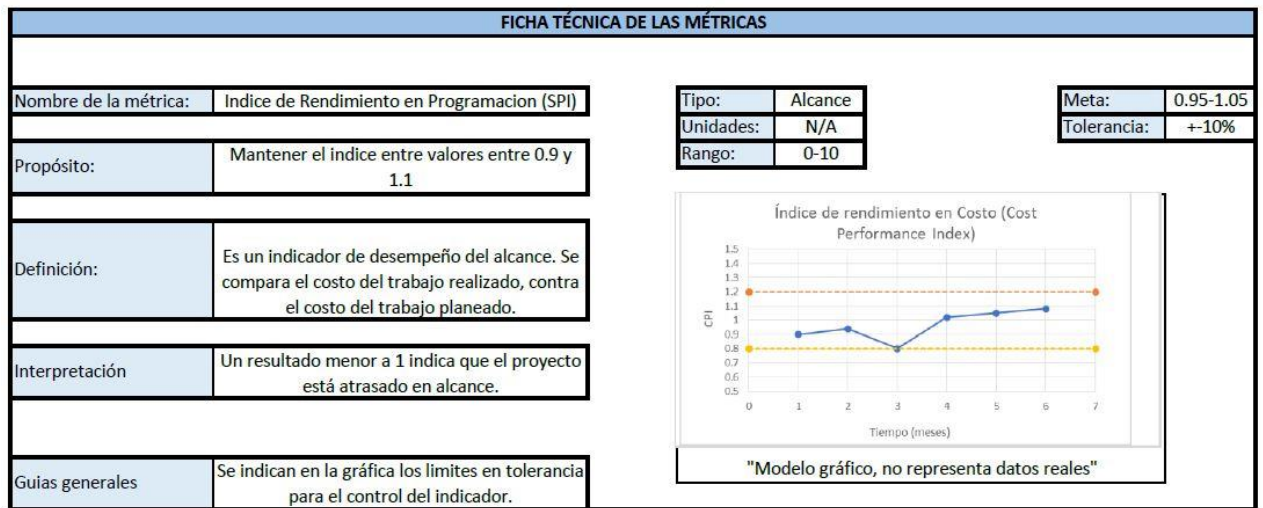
FICHA TÉCNICA DE LAS MÉTRICAS

| Nombre de la métrica: | Indice de Rendimiento en Programacion (SPI) |
|---|---|
| Propósito: | Mantener el indice entre valores entre 0.9 y 1.1 |
| Definición: | Es un indicador de desempeño del alcance. Se compara el costo del trabajo realizado, contra el costo del trabajo planeado. |
| Interpretación | Un resultado menor a 1 indica que el proyecto está atrasado en alcance. |
| Guias generales | Se indican en la gráfica los limites en tolerancia para el control del indicador. |

| Tipo: | Alcance |
|---|---|
| Unidades: | N/A |
| Rango: | 0-10 |

| Meta: | 0.95-1.05 |
|---|---|
| Tolerancia: | +-10% |

Índice de rendimiento en Costo (Cost Performance Index)

CPI

1.5
1.4
1.3
1.2
1.1
1
0.9
0.8
0.7
0.6
0.5

0 1 2 3 4 5 6 7

Tiempo (meses)

"Modelo gráfico, no representa datos reales"